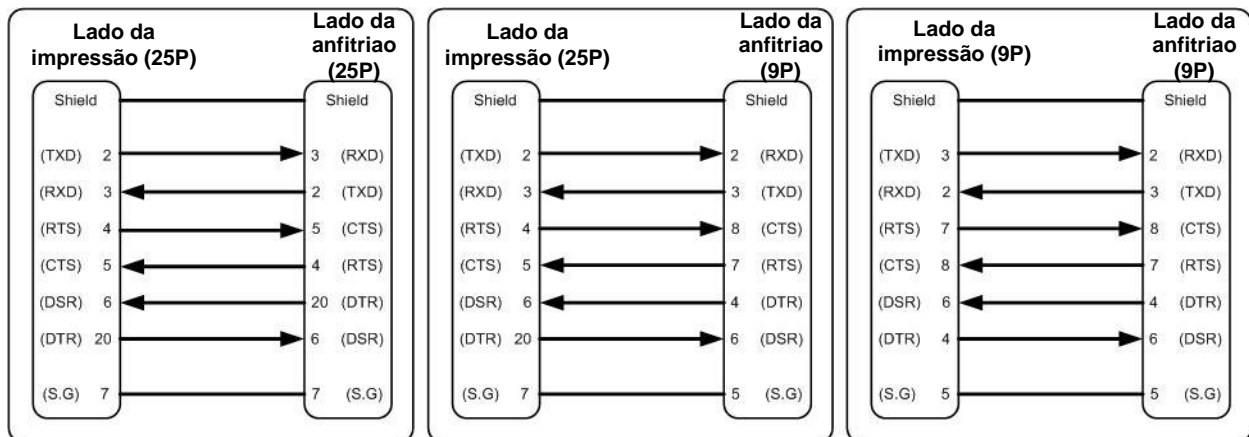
Lado da impressão (25P)

Lado da anfitriao (25P)

Shield
(TXD) 2
(RXD) 3
(RTS) 4
(CTS) 5
(DSR) 6
(DTR) 20
(S.G) 7

Shield
3 (RXD)
2 (TXD)
5 (CTS)
4 (RTS)
20 (DTR)
6 (DSR)
7 (S.G)

Lado da impressão (25P)

Lado da anfitriao (9P)

Shield
(TXD) 2
(RXD) 3
(RTS) 4
(CTS) 5
(DSR) 6
(DTR) 20
(S.G) 7

Shield
2 (RXD)
3 (TXD)
8 (CTS)
7 (RTS)
4 (DTR)
6 (DSR)
5 (S.G)

Lado da impressão (9P)

Lado da anfitriao (9P)

Shield
(TXD) 3
(RXD) 2
(RTS) 7
(CTS) 8
(DSR) 6
(DTR) 4
(S.G) 5

Shield
2 (RXD)
3 (TXD)
8 (CTS)
7 (RTS)
4 (DTR)
6 (DSR)
5 (S.G)